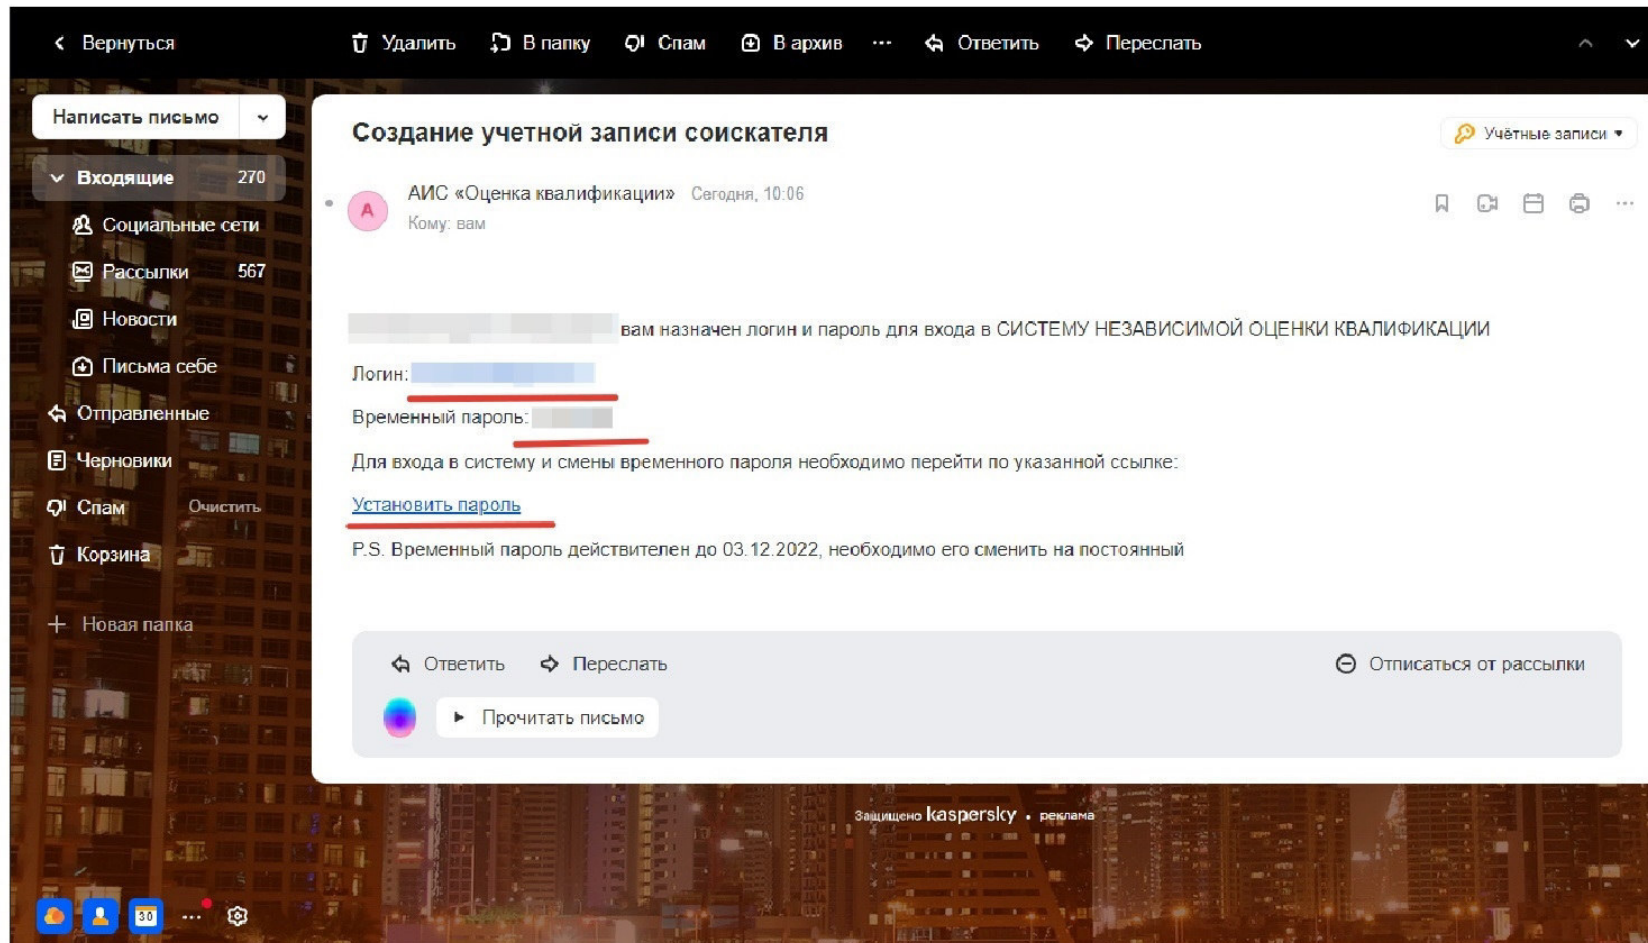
Вернуться Удалить В папку Спам В архив ··· Ответить Переслать

Написать письмо

Входящие 270
Социальные сети
Рассылки 567
Новости
Письма себе
Отправленные
Черновики
Спам Очистить
Корзина
Новая папка

Создание учетной записи соискателя

Учётные записи

А
АИС «Оценка квалификации» Сегодня, 10:06
Кому: вам

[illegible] вам назначен логин и пароль для входа в СИСТЕМУ НЕЗАВИСИМОЙ ОЦЕНКИ КВАЛИФИКАЦИИ

Логин: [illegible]

Временный пароль: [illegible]

Для входа в систему и смены временного пароля необходимо перейти по указанной ссылке:

Установить пароль

P.S. Временный пароль действителен до 03.12.2022, необходимо его сменить на постоянный

Ответить Переслать Отписаться от рассылки

Прочитать письмо

Защищено kaspersky • реклама

30